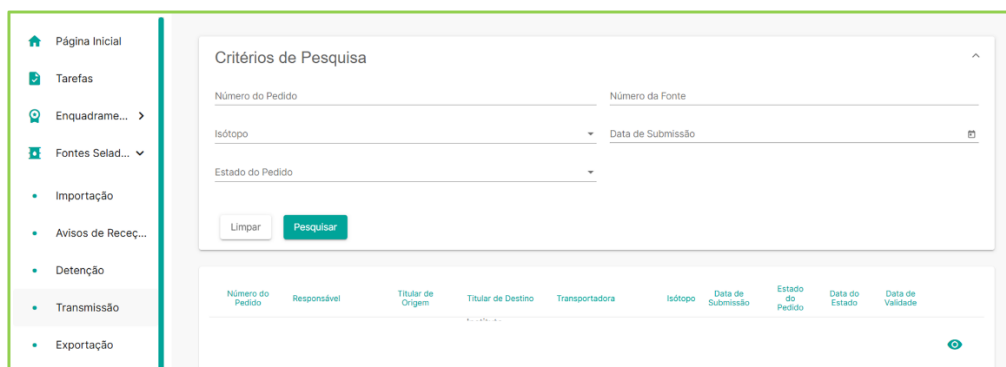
Página Inicial
Tarefas
Enquadrame... >
Fontes Selad... ⌄
Importação
Avisos de Receç...
Detenção
Transmissão
Exportação

Critérios de Pesquisa

Número do Pedido
Número da Fonte
Isótopo
Data de Submissão
Estado do Pedido

Limpar
Pesquisar

| Número do Pedido | Responsável | Titular de Origem | Titular de Destino | Transportadora | Isótopo | Data de Submissão | Estado do Pedido | Data do Estado | Data de Validade |
|---|---|---|---|---|---|---|---|---|---|
| | | | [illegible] | | | | | | |